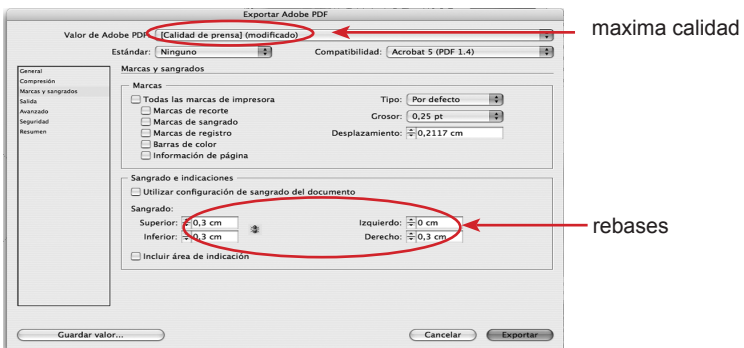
Exportar Adobe PDF

Valor de Adobe PDF: [Calidad de prensa] (modificado)

maxima calidad

Estándar: Ninguno

Compatibilidad: Acrobat 5 (PDF 1.4)

General
Compresión
Marcas y sangrados
Salida
Avanzado
Seguridad
Resumen

Marcas y sangrados

Marcas

Todas las marcas de impresora
Marcas de recorte
Marcas de sangrado
Marcas de registro
Barras de color
Información de página

Tipo: Por defecto
Grosor: 0,25 pt
Desplazamiento: 0,2117 cm

Sangrado e indicaciones

Utilizar configuración de sangrado del documento

Sangrado:
Superior: 0,3 cm
Inferior: 0,3 cm
Izquierdo: 0 cm
Derecho: 0,3 cm

rebases

Incluir área de indicación

Guardar valor...

Cancelar

Exportar